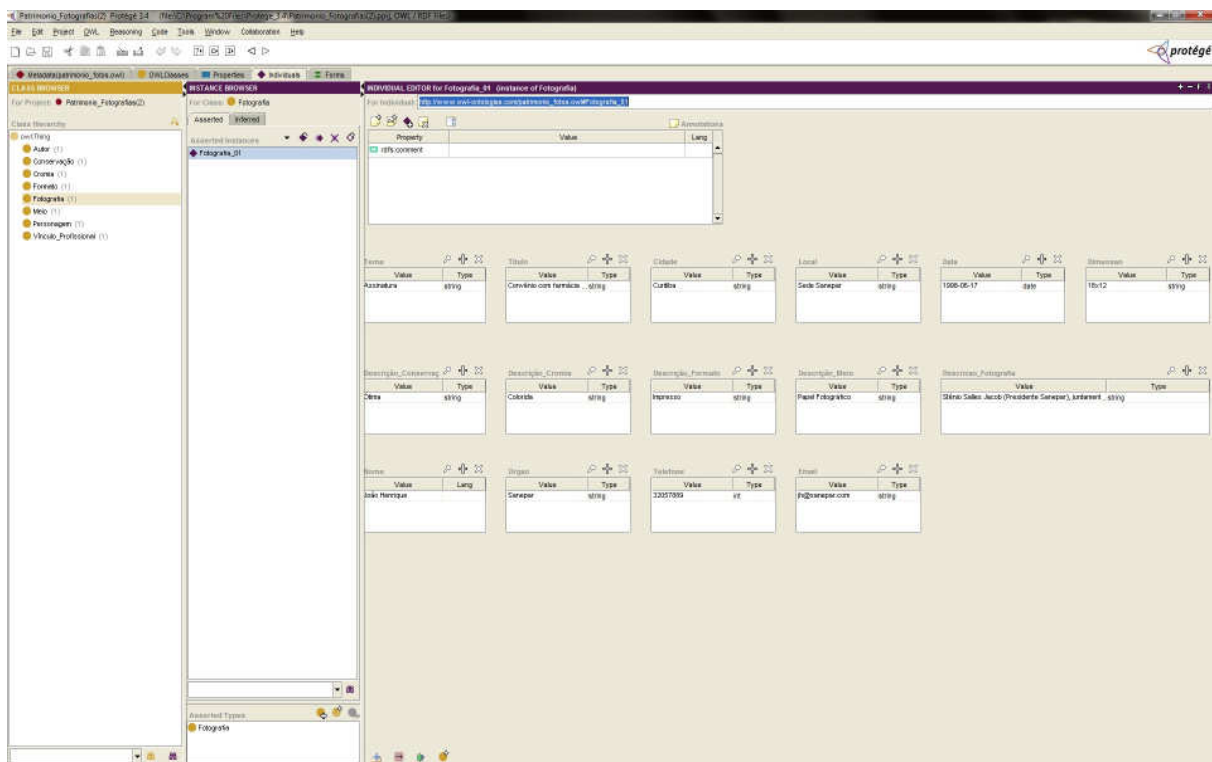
Patrimonio_Fotografias(2) Protégé 3.4 (file:\C:\Program%20Files\Protege_3.4\Patrimonio_Fotografias(2).pprj, OWL / RDF Files)

File Edit Project OWL Reasoning Code Tools Window Collaboration Help

protégé

Metadata(patrimonio_fotos.owl) | OWLClasses | Properties | Individuals | Forms

CLASS BROWSER
For Project: Patrimonio_Fotografias(2)
Class Hierarchy
owl:Thing
Autor (1)
Conservação (1)
Cromia (1)
Formato (1)
Fotografia (1)
Meio (1)
Personagem (1)
Vínculo_Profissional (1)

INSTANCE BROWSER
For Class: Fotografia
Asserted | Inferred
Asserted Instances
Fotografia_01

Asserted Types
Fotografia

INDIVIDUAL EDITOR for Fotografia_01 (instance of Fotografia)
For Individual: http://www.owl-ontologies.com/patrimonio_fotos.owl#Fotografia_01
Annotations

| Property | Value | Lang |
|---|---|---|
| rdfs:comment | | |

Tema
| Value | Type |
|---|---|
| Assinatura | string |

Titulo
| Value | Type |
|---|---|
| Convênio com farmácia ... | string |

Cidade
| Value | Type |
|---|---|
| Curitiba | string |

Local
| Value | Type |
|---|---|
| Sede Sanepar | string |

Data
| Value | Type |
|---|---|
| 1986-06-17 | date |

Dimensao
| Value | Type |
|---|---|
| 18x12 | string |

Descrição_Conservaç
| Value | Type |
|---|---|
| Ótima | string |

Descrição_Cromia
| Value | Type |
|---|---|
| Colorida | string |

Descrição_Formato
| Value | Type |
|---|---|
| Impresso | string |

Descrição_Meio
| Value | Type |
|---|---|
| Papel Fotográfico | string |

Descricao_Fotografia
| Value | Type |
|---|---|
| Stênio Salles Jacob (Presidente Sanepar), juntament... | string |

Nome
| Value | Lang |
|---|---|
| João Henrique | |

Orgao
| Value | Type |
|---|---|
| Sanepar | string |

Telefone
| Value | Type |
|---|---|
| 33057899 | int |

Email
| Value | Type |
|---|---|
| jh@sanepar.com | string |